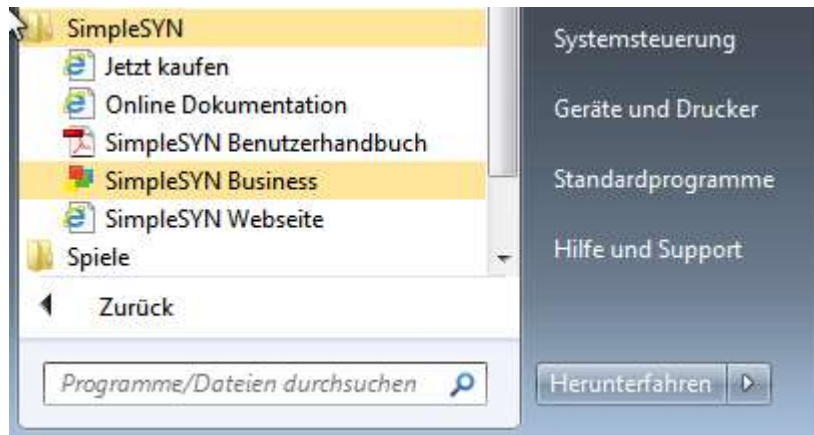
SimpleSYN
Jetzt kaufen
Online Dokumentation
SimpleSYN Benutzerhandbuch
SimpleSYN Business
SimpleSYN Webseite
Spiele

Zurück

Programme/Dateien durchsuchen

Systemsteuerung

Geräte und Drucker

Standardprogramme

Hilfe und Support

Herunterfahren